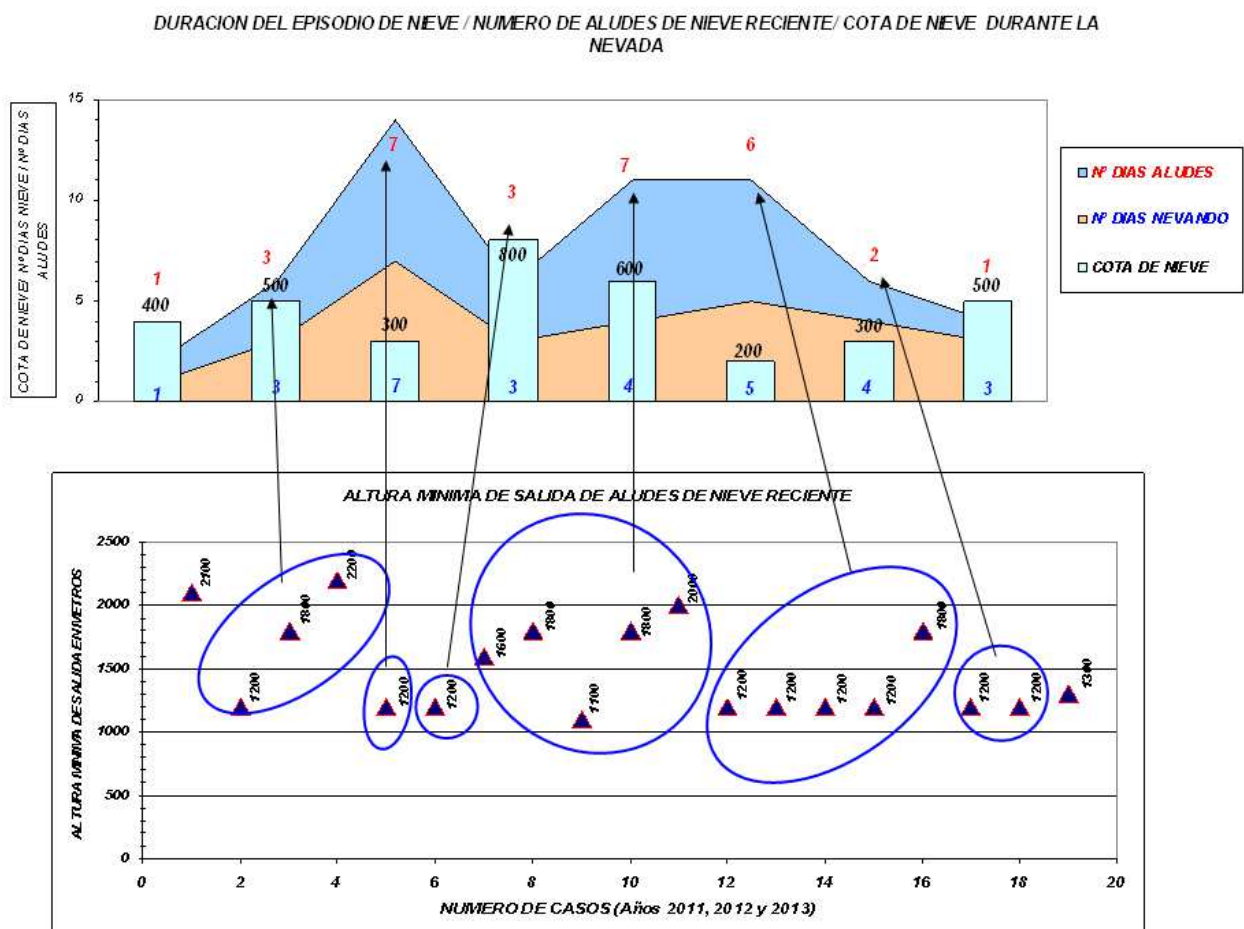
DURACION DEL EPISODIO DE NIEVE / NUMERO DE ALUDES DE NIEVE RECIENTE/ COTA DE NIEVE DURANTE LA NEVADA

COTA DE NIEVE/ Nº DIAS NIEVE / Nº DIAS ALUDES

15
10
5
0

1
400
1

3
500
3

7
300
7

3
800
3

7
600
4

6
200
5

2
300
4

1
500
3

Nº DIAS ALUDES
Nº DIAS NEVANDO
COTA DE NIEVE

ALTURA MINIMA DE SALIDA DE ALUDES DE NIEVE RECIENTE

ALTURA MINIMA DE SALIDA EN METROS

2500
2000
1500
1000
500
0

2100
1200
1800
2200
1200
1200
1600
1800
1100
1800
2000
1200
1200
1200
1200
1800
1200
1200
1300

0 2 4 6 8 10 12 14 16 18 20

NUMERO DE CASOS (Años 2011, 2012 y 2013)